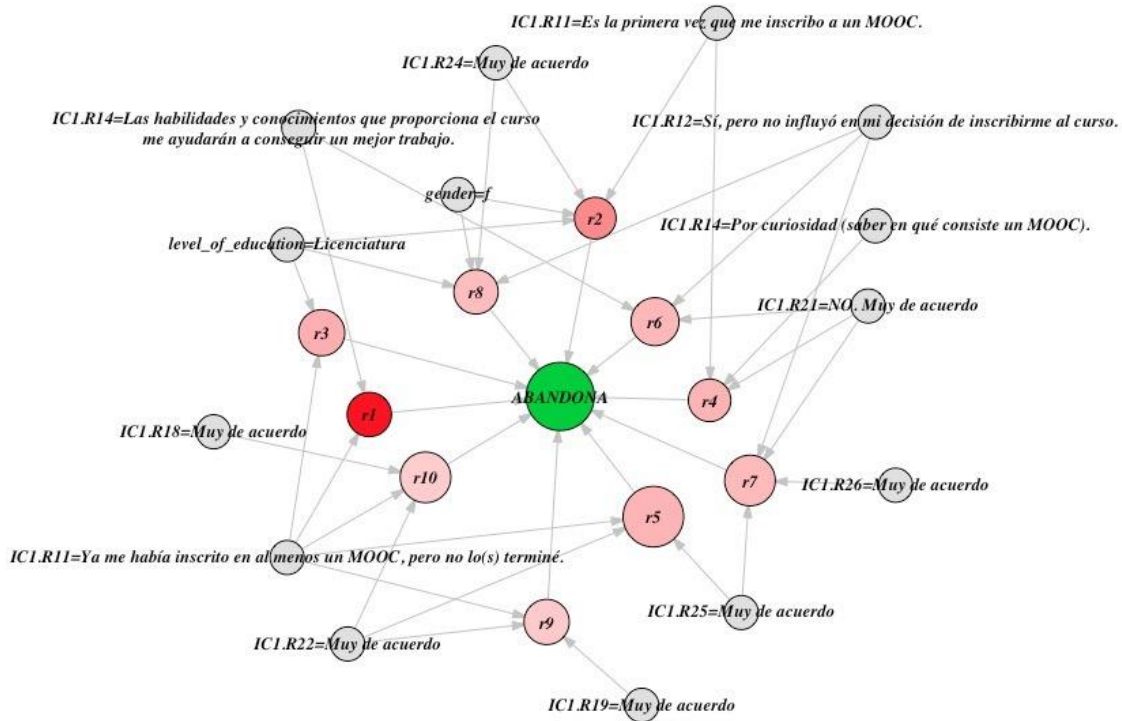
IC1.R11=Es la primera vez que me inscribo a un MOOC.

IC1.R24=Muy de acuerdo

IC1.R14=Las habilidades y conocimientos que proporciona el curso me ayudarán a conseguir un mejor trabajo.

IC1.R12=Sí, pero no influyó en mi decisión de inscribirme al curso.

gender=f

r2

IC1.R14=Por curiosidad (saber en qué consiste un MOOC).

level_of_education=Licenciatura

r8

r6

IC1.R21=NO. Muy de acuerdo

r3

ABANDONA

r1

r4

IC1.R18=Muy de acuerdo

r10

r7

IC1.R26=Muy de acuerdo

r5

IC1.R11=Ya me había inscrito en al menos un MOOC, pero no lo(s) terminé.

IC1.R25=Muy de acuerdo

r9

IC1.R22=Muy de acuerdo

IC1.R19=Muy de acuerdo